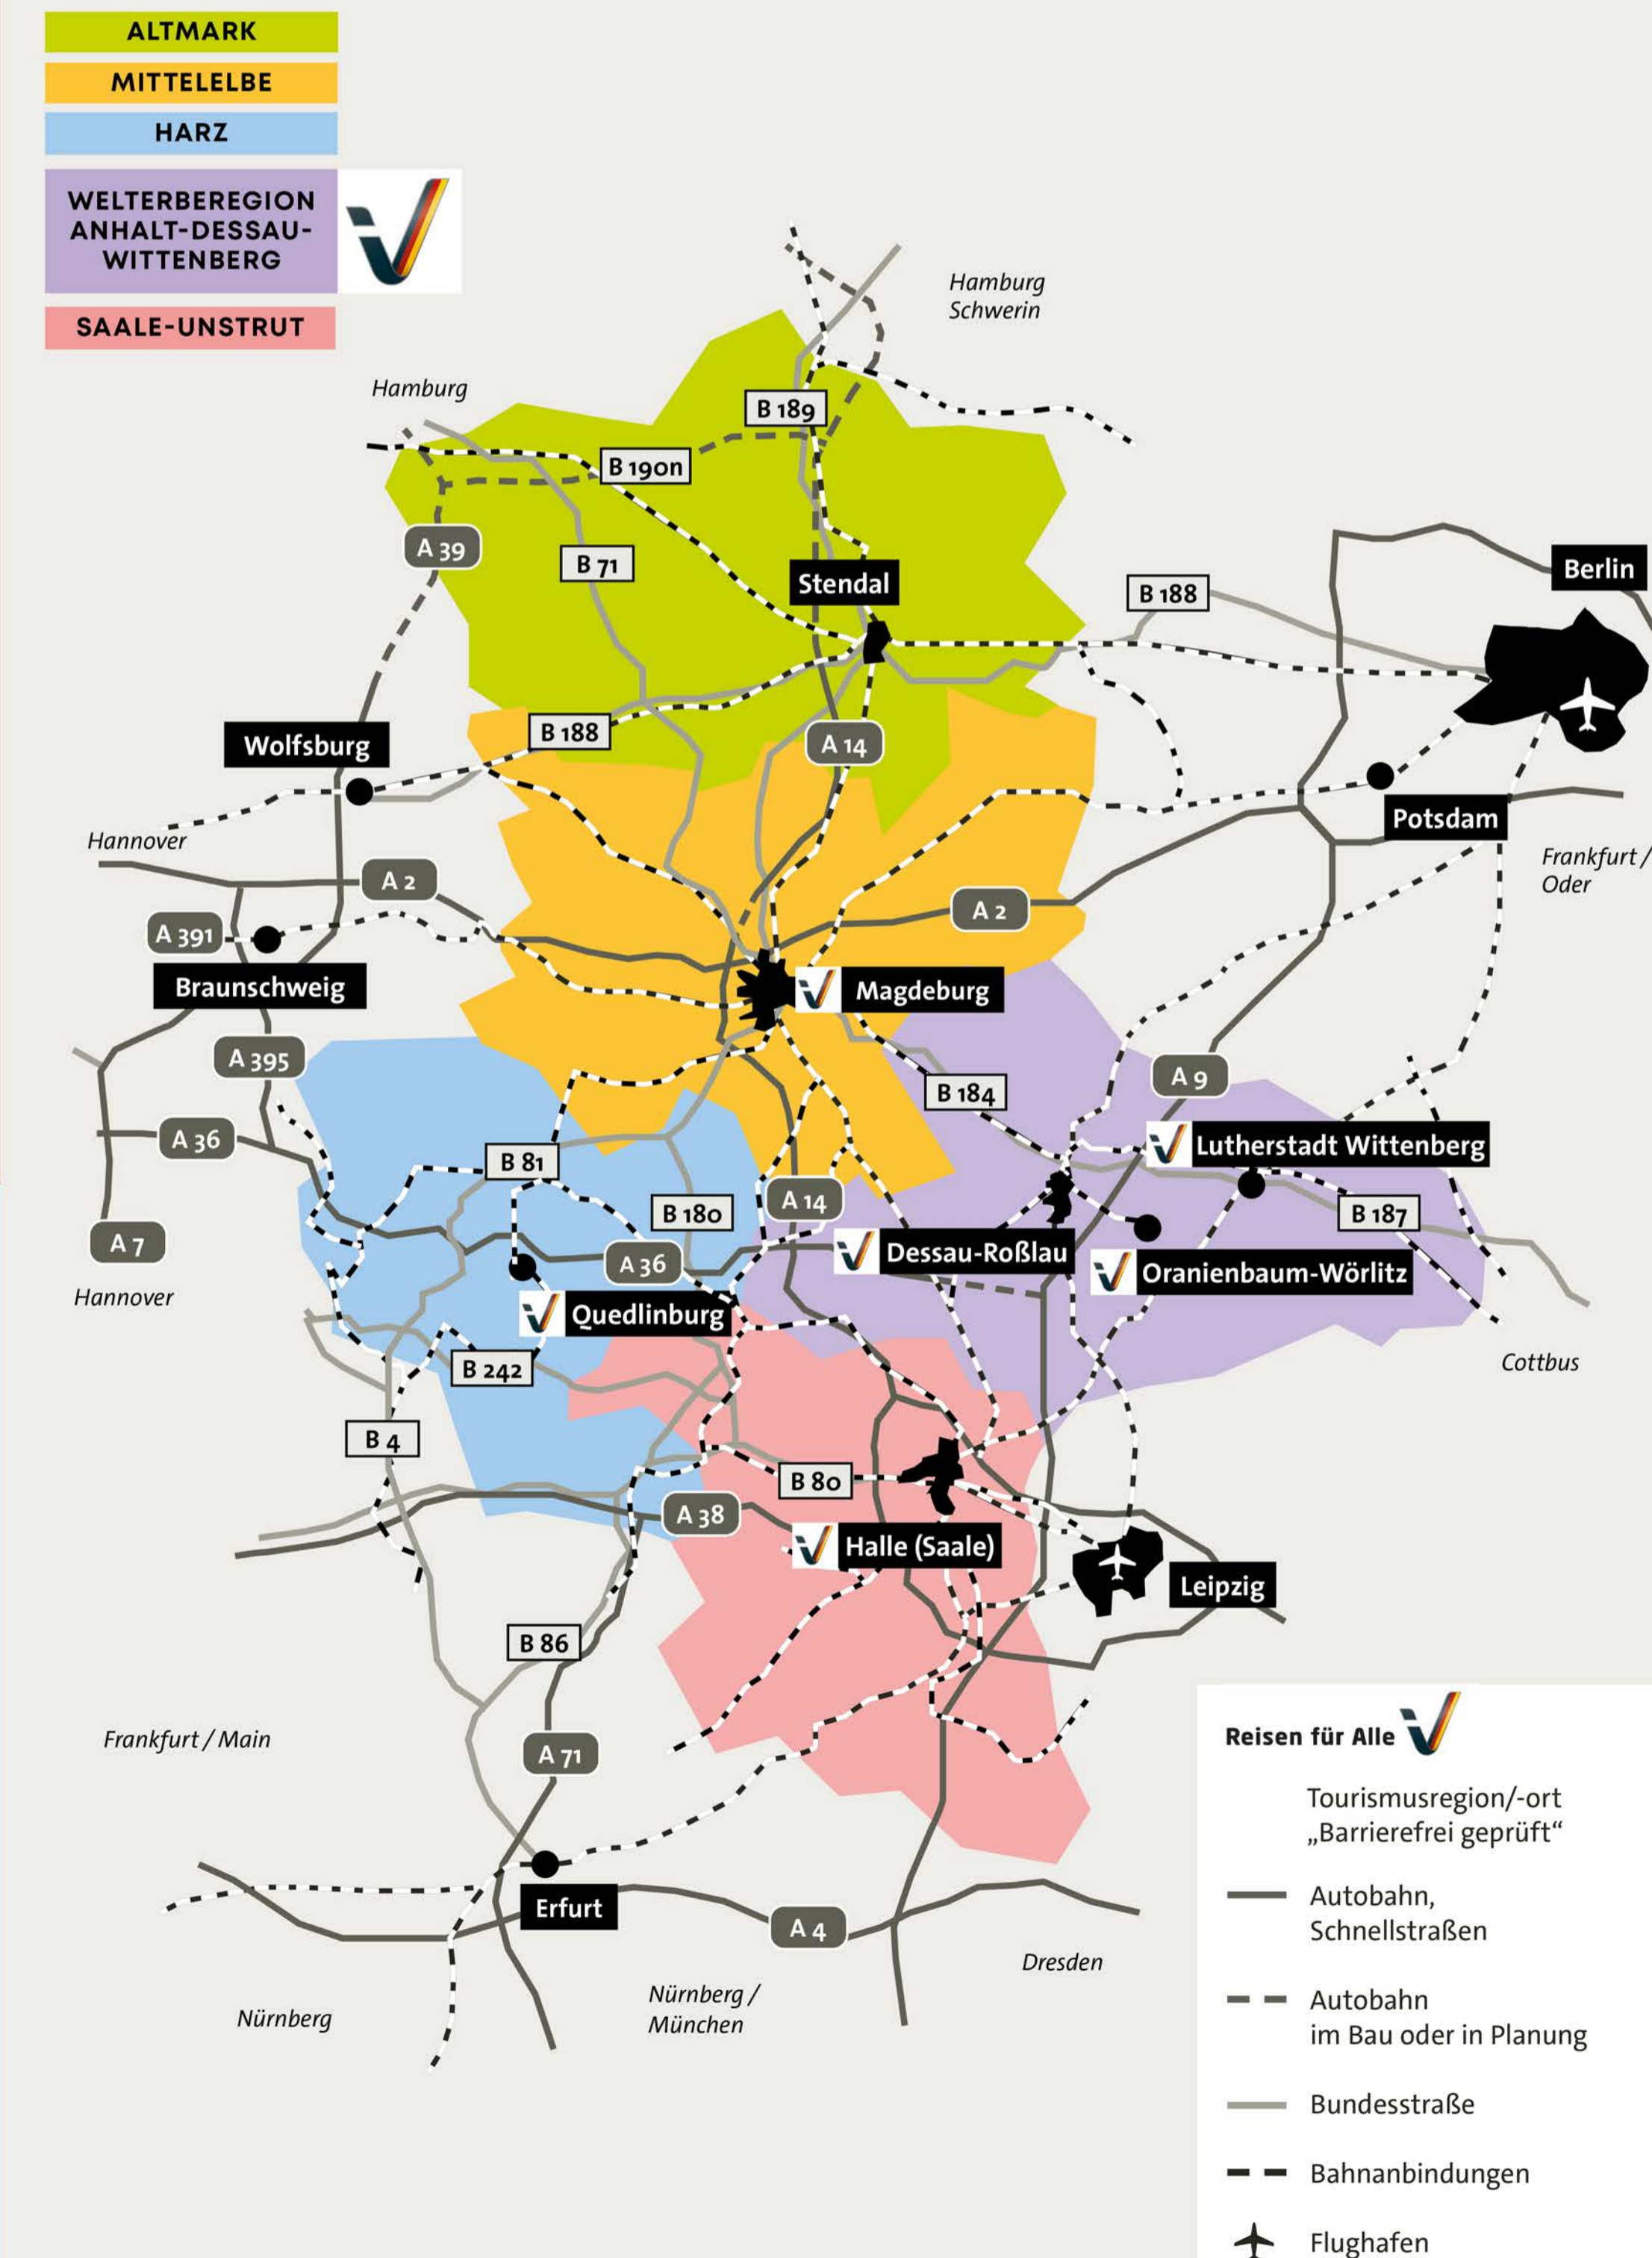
ALTMARK

MITTELELBE

HARZ

WELTERBEREGION ANHALT-DESSAU-WITTENBERG

SAALE-UNSTRUT

Hamburg Schwerin

Hamburg

B 189

B 190n

A 39

B 71

Stendal

B 188

Berlin

Wolfsburg

B 188

A 14

Potsdam

Hannover

A 2

Frankfurt / Oder

A 2

A 391

Braunschweig

Magdeburg

A 395

A 9

B 184

A 36

Lutherstadt Wittenberg

B 81

A 14

B 180

B 187

A 7

A 36

Dessau-Roßlau

Oranienbaum-Wörlitz

Hannover

Quedlinburg

B 242

Cottbus

B 4

B 80

A 38

Halle (Saale)

Leipzig

B 86

Frankfurt / Main

A 71

Erfurt

A 4

Dresden

Nürnberg / München

Nürnberg

Reisen für Alle

Tourismusregion/-ort „Barrierefrei geprüft“

Autobahn, Schnellstraßen

Autobahn im Bau oder in Planung

Bundesstraße

Bahnanbindungen

Flughafen